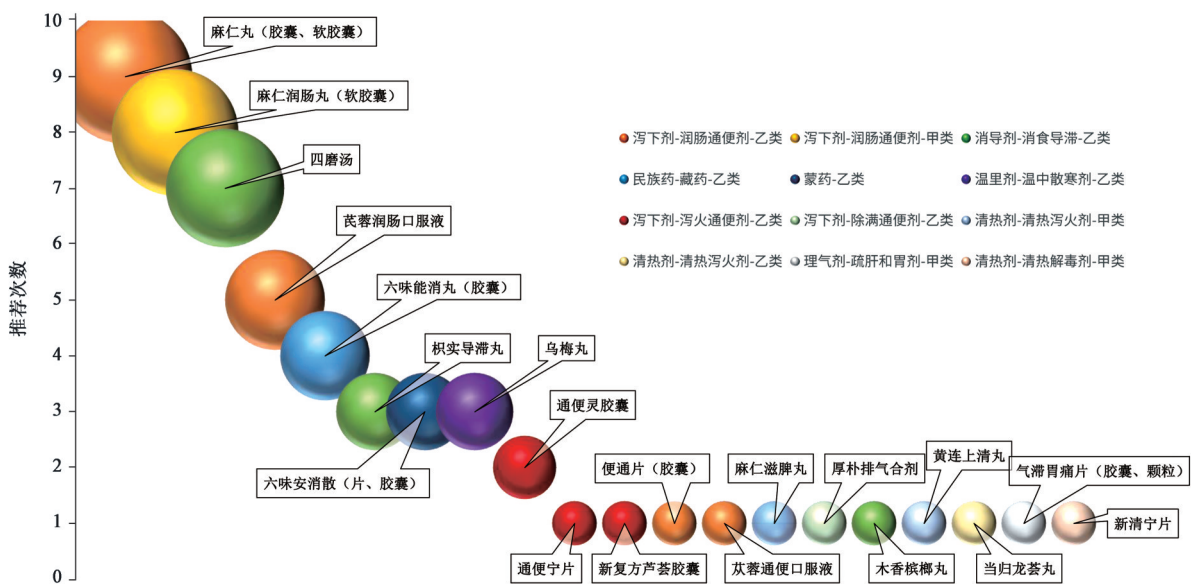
10
9
8
7
6
5
4
3
2
1
0

推荐次数

麻仁丸（胶囊、软胶囊）
麻仁润肠丸（软胶囊）
四磨汤
芪蓉润肠口服液
六味能消丸（胶囊）
枳实导滞丸
乌梅丸
通便灵胶囊
六味安消散（片、胶囊）
便通片（胶囊）
麻仁滋脾丸
厚朴排气合剂
黄连上清丸
气滞胃痛片（胶囊、颗粒）
新清宁片
通便宁片
新复方芦荟胶囊
苁蓉通便口服液
木香槟榔丸
当归龙荟丸

泻下剂-润肠通便剂-乙类
泻下剂-润肠通便剂-甲类
消导剂-消食导滞-乙类
民族药-藏药-乙类
蒙药-乙类
温里剂-温中散寒剂-乙类
泻下剂-泻火通便剂-乙类
泻下剂-除满通便剂-乙类
清热剂-清热泻火剂-甲类
清热剂-清热泻火剂-乙类
理气剂-疏肝和胃剂-甲类
清热剂-清热解毒剂-甲类